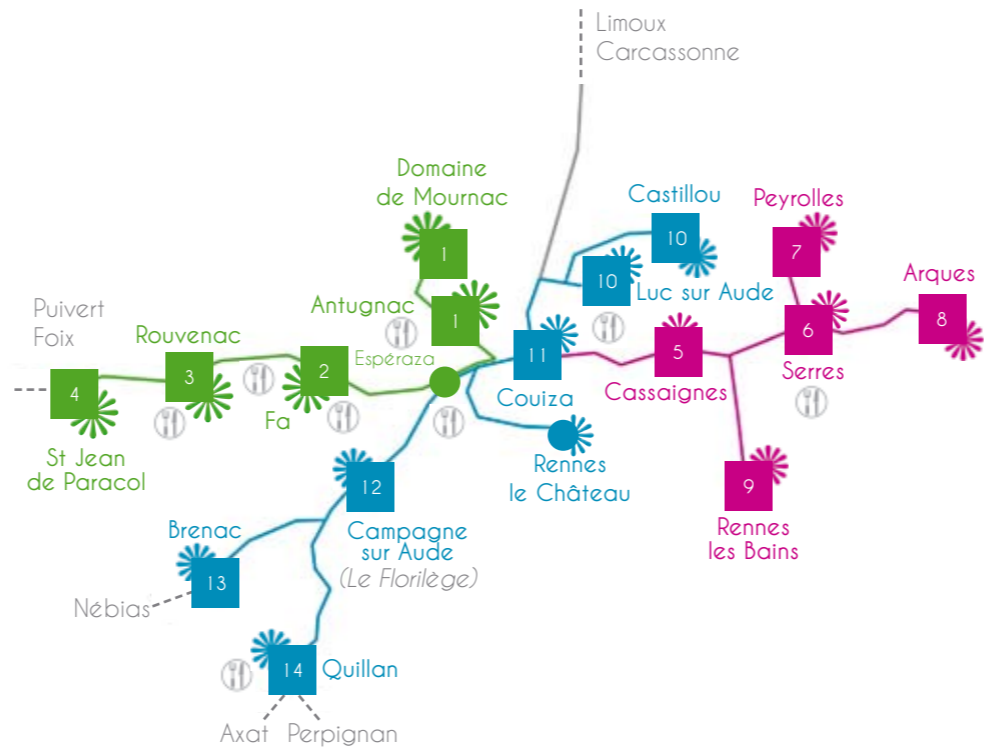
Limoux
Carcassonne

Domaine de Mournac

1

1

Castillou

10

10

Luc sur Aude

Peyrolles

7

Arques

8

6

Serres

Puivert
Foix

Rouvenac

3

Antugnac

2

Espéraza

11

Couiza

5

Cassaignes

4

St Jean de Paracol

Fa

Rennes le Château

9

Rennes les Bains

12

Campagne sur Aude
(Le Florilège)

Brenac

13

Nébias

14

Quillan

Axat

Perpignan